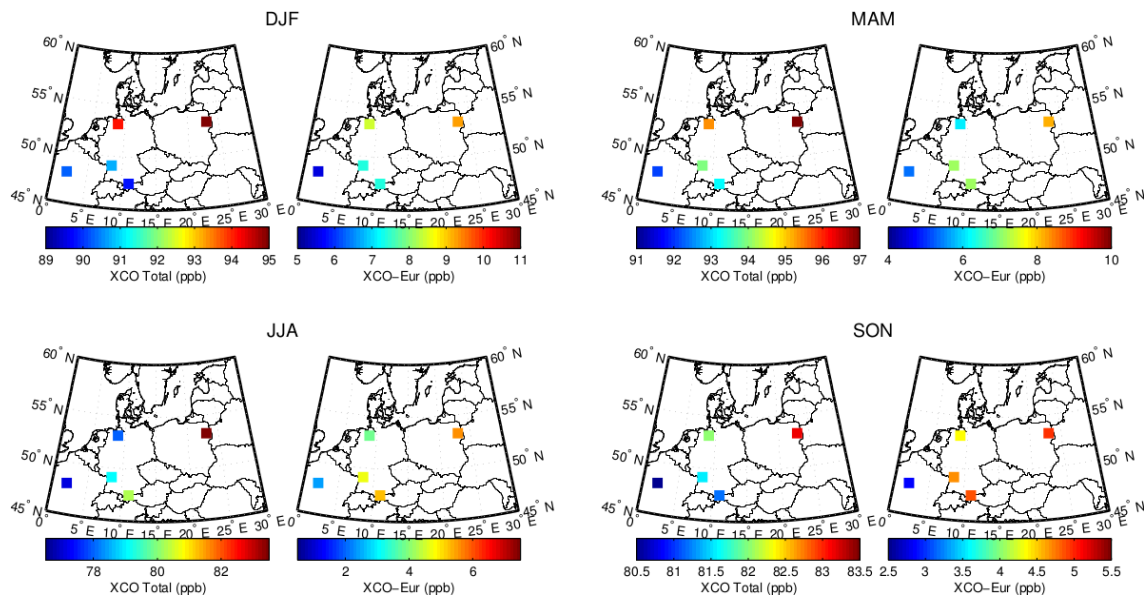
DJF

60° N
55° N
50° N
45° N
0° 5° E 10° E 15° E 20° E 25° E 30° E

89 90 91 92 93 94 95
XCO Total (ppb)

60° N
55° N
50° N
45° N
0° 5° E 10° E 15° E 20° E 25° E 30° E

5 6 7 8 9 10 11
XCO−Eur (ppb)

MAM

60° N
55° N
50° N
45° N
0° 5° E 10° E 15° E 20° E 25° E 30° E

91 92 93 94 95 96 97
XCO Total (ppb)

60° N
55° N
50° N
45° N
0° 5° E 10° E 15° E 20° E 25° E 30° E

4 6 8 10
XCO−Eur (ppb)

JJA

60° N
55° N
50° N
45° N
0° 5° E 10° E 15° E 20° E 25° E 30° E

78 80 82
XCO Total (ppb)

60° N
55° N
50° N
45° N
0° 5° E 10° E 15° E 20° E 25° E 30° E

2 4 6
XCO−Eur (ppb)

SON

60° N
55° N
50° N
45° N
0° 5° E 10° E 15° E 20° E 25° E 30° E

80.5 81 81.5 82 82.5 83 83.5
XCO Total (ppb)

60° N
55° N
50° N
45° N
0° 5° E 10° E 15° E 20° E 25° E 30° E

2.5 3 3.5 4 4.5 5 5.5
XCO−Eur (ppb)